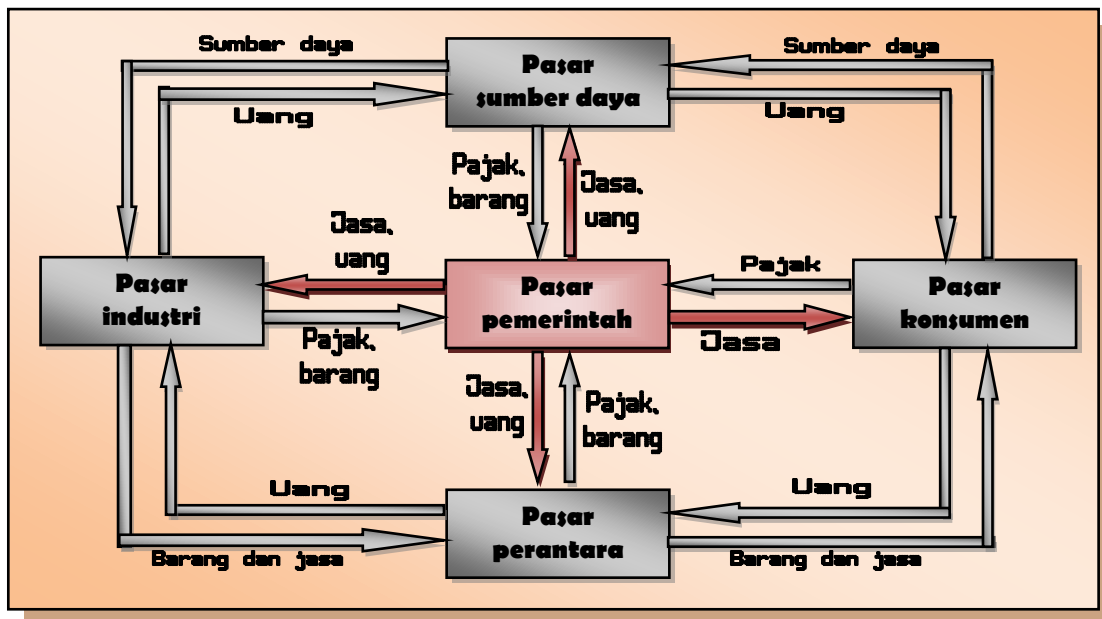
Sumber daya

Pasar sumber daya

Sumber daya

Uang

Uang

Pajak, barang

Jasa, uang

Jasa, uang

Pasar industri

Pasar pemerintah

Pajak

Pasar konsumen

Pajak, barang

Jasa

Jasa, uang

Pajak, barang

Uang

Uang

Pasar perantara

Barang dan jasa

Barang dan jasa